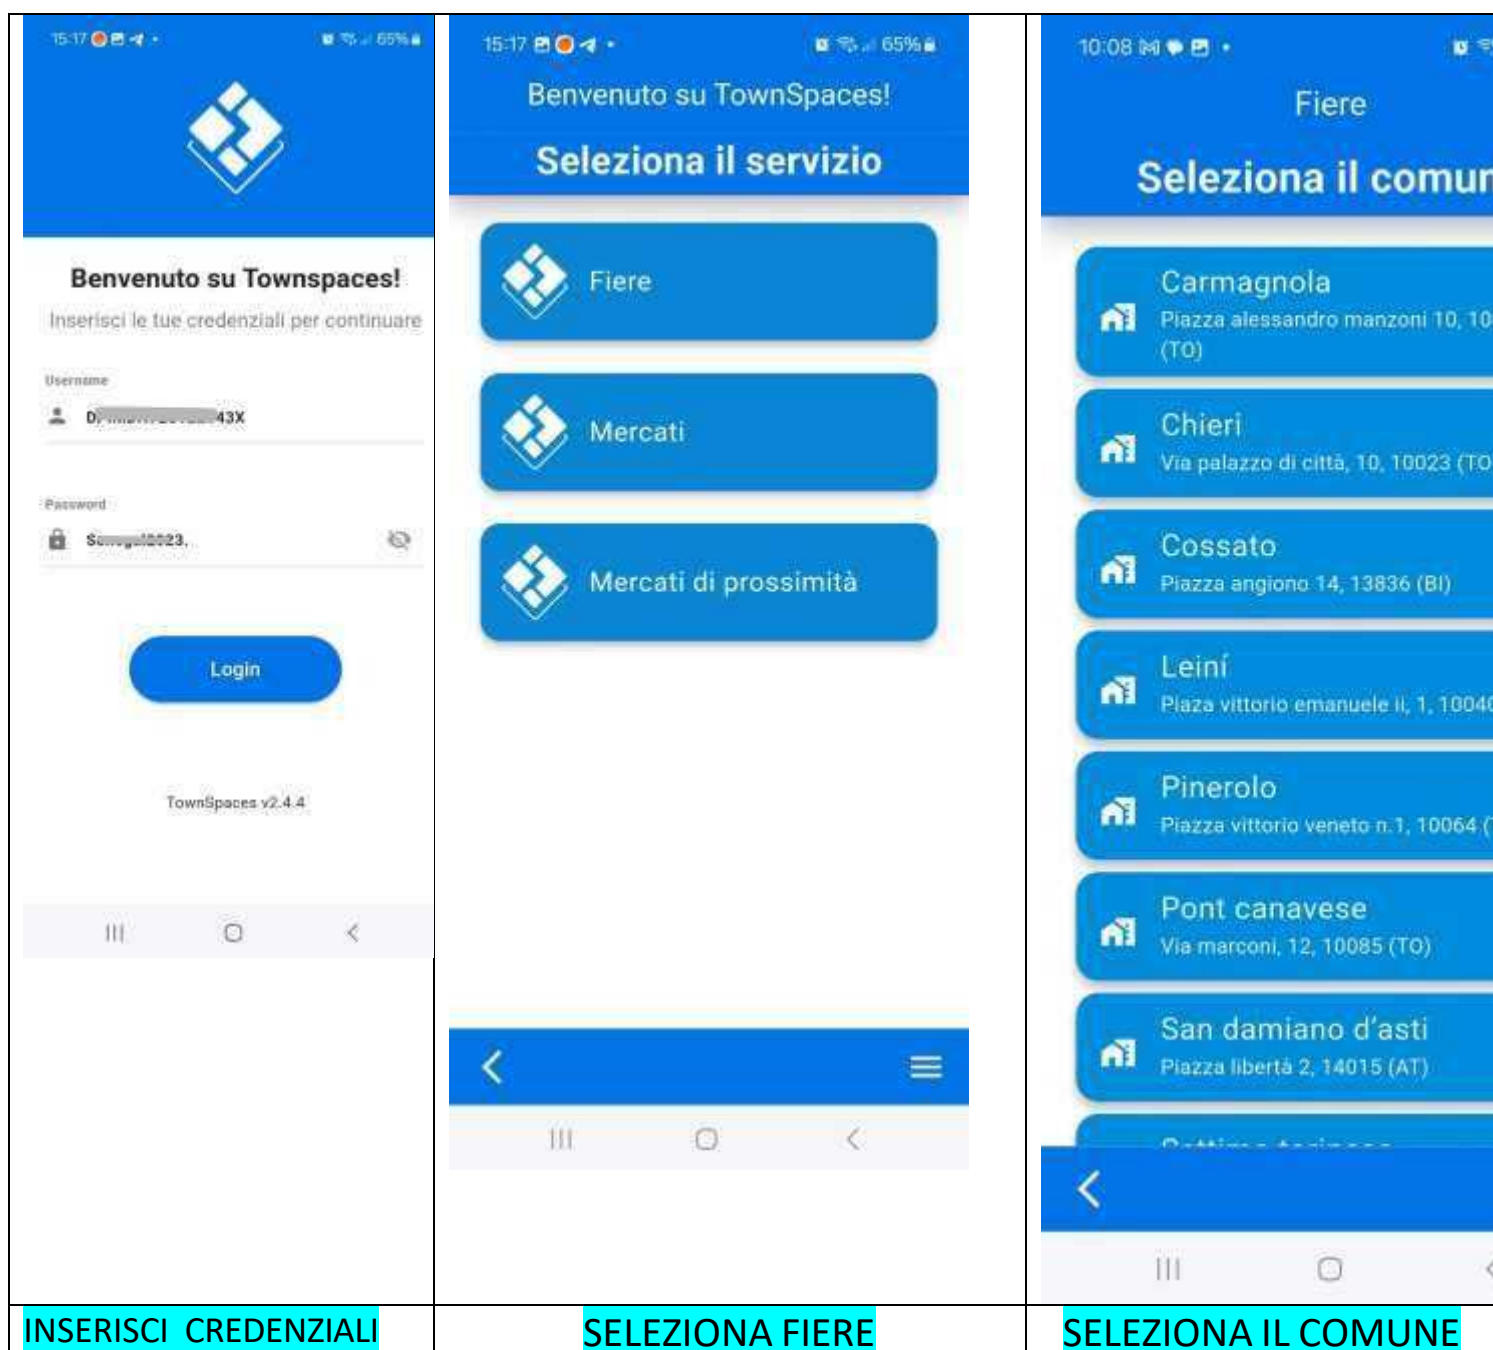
15:17 65%

Benvenuto su Townspaces!

Inserisci le tue credenziali per continuare

Username

D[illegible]43X

Password

S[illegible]2023.

Login

TownSpaces v2.4.4

15:17 65%

Benvenuto su TownSpaces!

Seleziona il servizio

Fiere

Mercati

Mercati di prossimità

10:08

Fiere

Seleziona il comun

Carmagnola
Piazza alessandro manzoni 10, 10
(TO)

Chieri
Via palazzo di città, 10, 10023 (TO

Cossato
Piazza angiono 14, 13836 (BI)

Leinì
Piaza vittorio emanuele ii, 1, 1004

Pinerolo
Piazza vittorio veneto n.1, 10064 (

Pont canavese
Via marconi, 12, 10085 (TO)

San damiano d'asti
Piazza libertà 2, 14015 (AT)

| INSERISCI CREDENZIALI | SELEZIONA FIERE | SELEZIONA IL COMUNE |
|---|---|---|